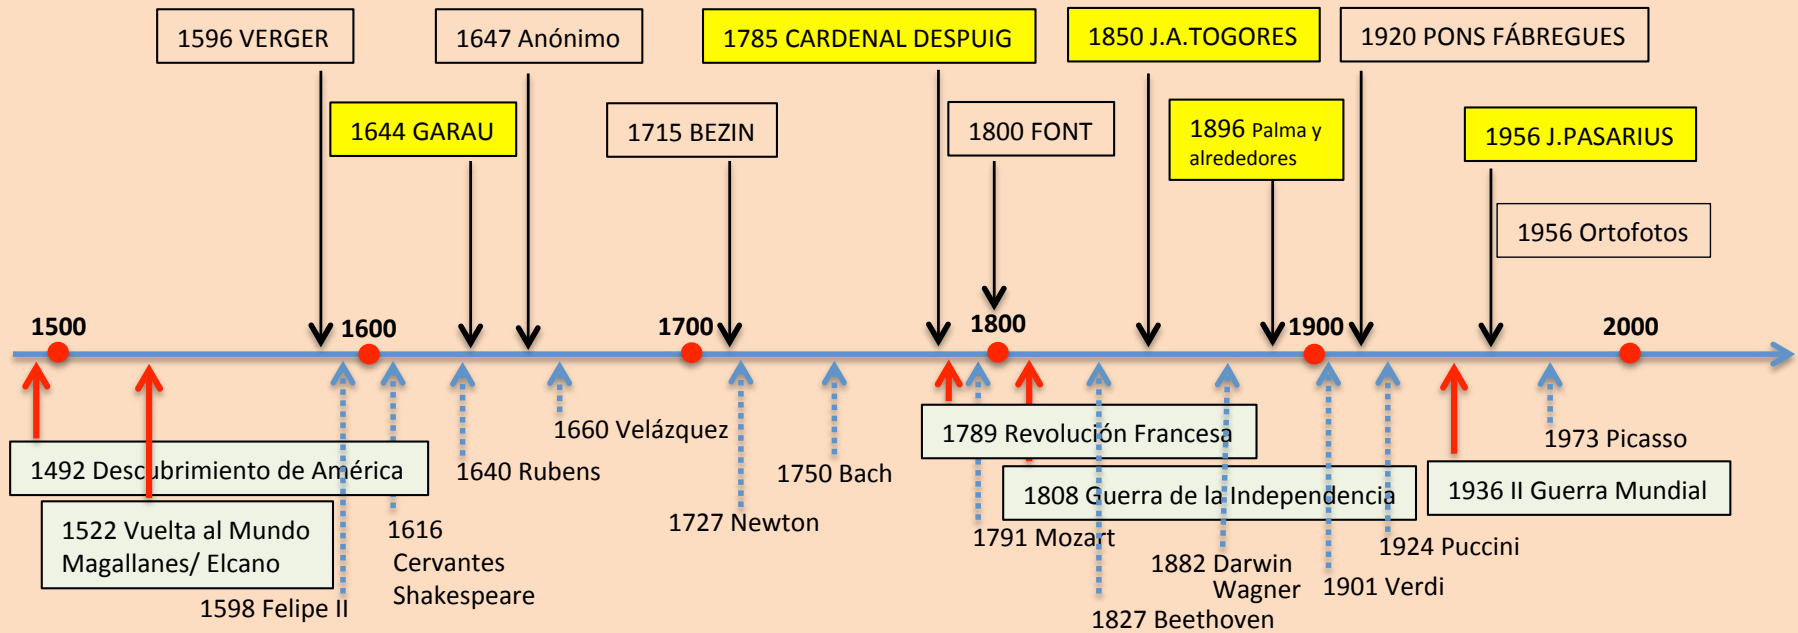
1596 VERGER

1647 Anónimo

1785 CARDENAL DESPUIG

1850 J.A.TOGORES

1920 PONS FÁBREGUES

1644 GARAU

1715 BEZIN

1800 FONT

1896 Palma y alrededores

1956 J.PASARIUS

1956 Ortofotos

1500

1600

1700

1800

1900

2000

1660 Velázquez

1789 Revolución Francesa

1973 Picasso

1492 Descubrimiento de América

1640 Rubens

1750 Bach

1808 Guerra de la Independencia

1936 II Guerra Mundial

1522 Vuelta al Mundo Magallanes/ Elcano

1616 Cervantes Shakespeare

1727 Newton

1791 Mozart

1924 Puccini

1882 Darwin Wagner

1901 Verdi

1598 Felipe II

1827 Beethoven